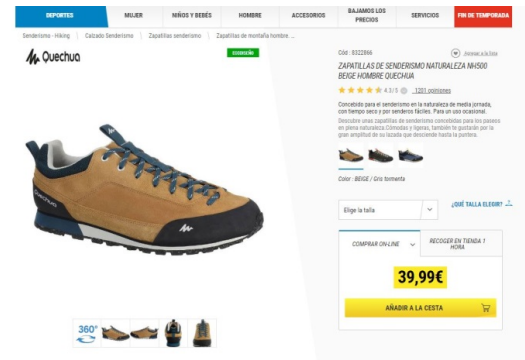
DEPORTES | MUJER | NIÑOS Y BEBÉS | HOMBRE | ACCESORIOS | BAJAMOS LOS PRECIOS | SERVICIOS | FIN DE TEMPORADA

Senderismo - Hiking | Calzado Senderismo | Zapatillas senderismo | Zapatillas de montaña hombre ...

Quechua

ECODISEÑO

Cód.: 8322866

Agregar a la lista

ZAPATILLAS DE SENDERISMO NATURALEZA NH500 BEIGE HOMBRE QUECHUA

4.3/5 1201 opiniones

Concebido para el senderismo en la naturaleza de media jornada, con tiempo seco y por senderos fáciles. Para un uso ocasional.

Descubre unas zapatillas de senderismo concebidas para los paseos en plena naturaleza. Cómodas y ligeras, también te gustarán por la gran amplitud de su calzado que desciende hasta la puntera.

Color : BEIGE / Gris tormenta

Elige la talla

¿QUÉ TALLA ELEGIR?

COMPRAR ON-LINE

RECOGER EN TIENDA 1 HORA

39,99€

AÑADIR A LA CESTA

360°